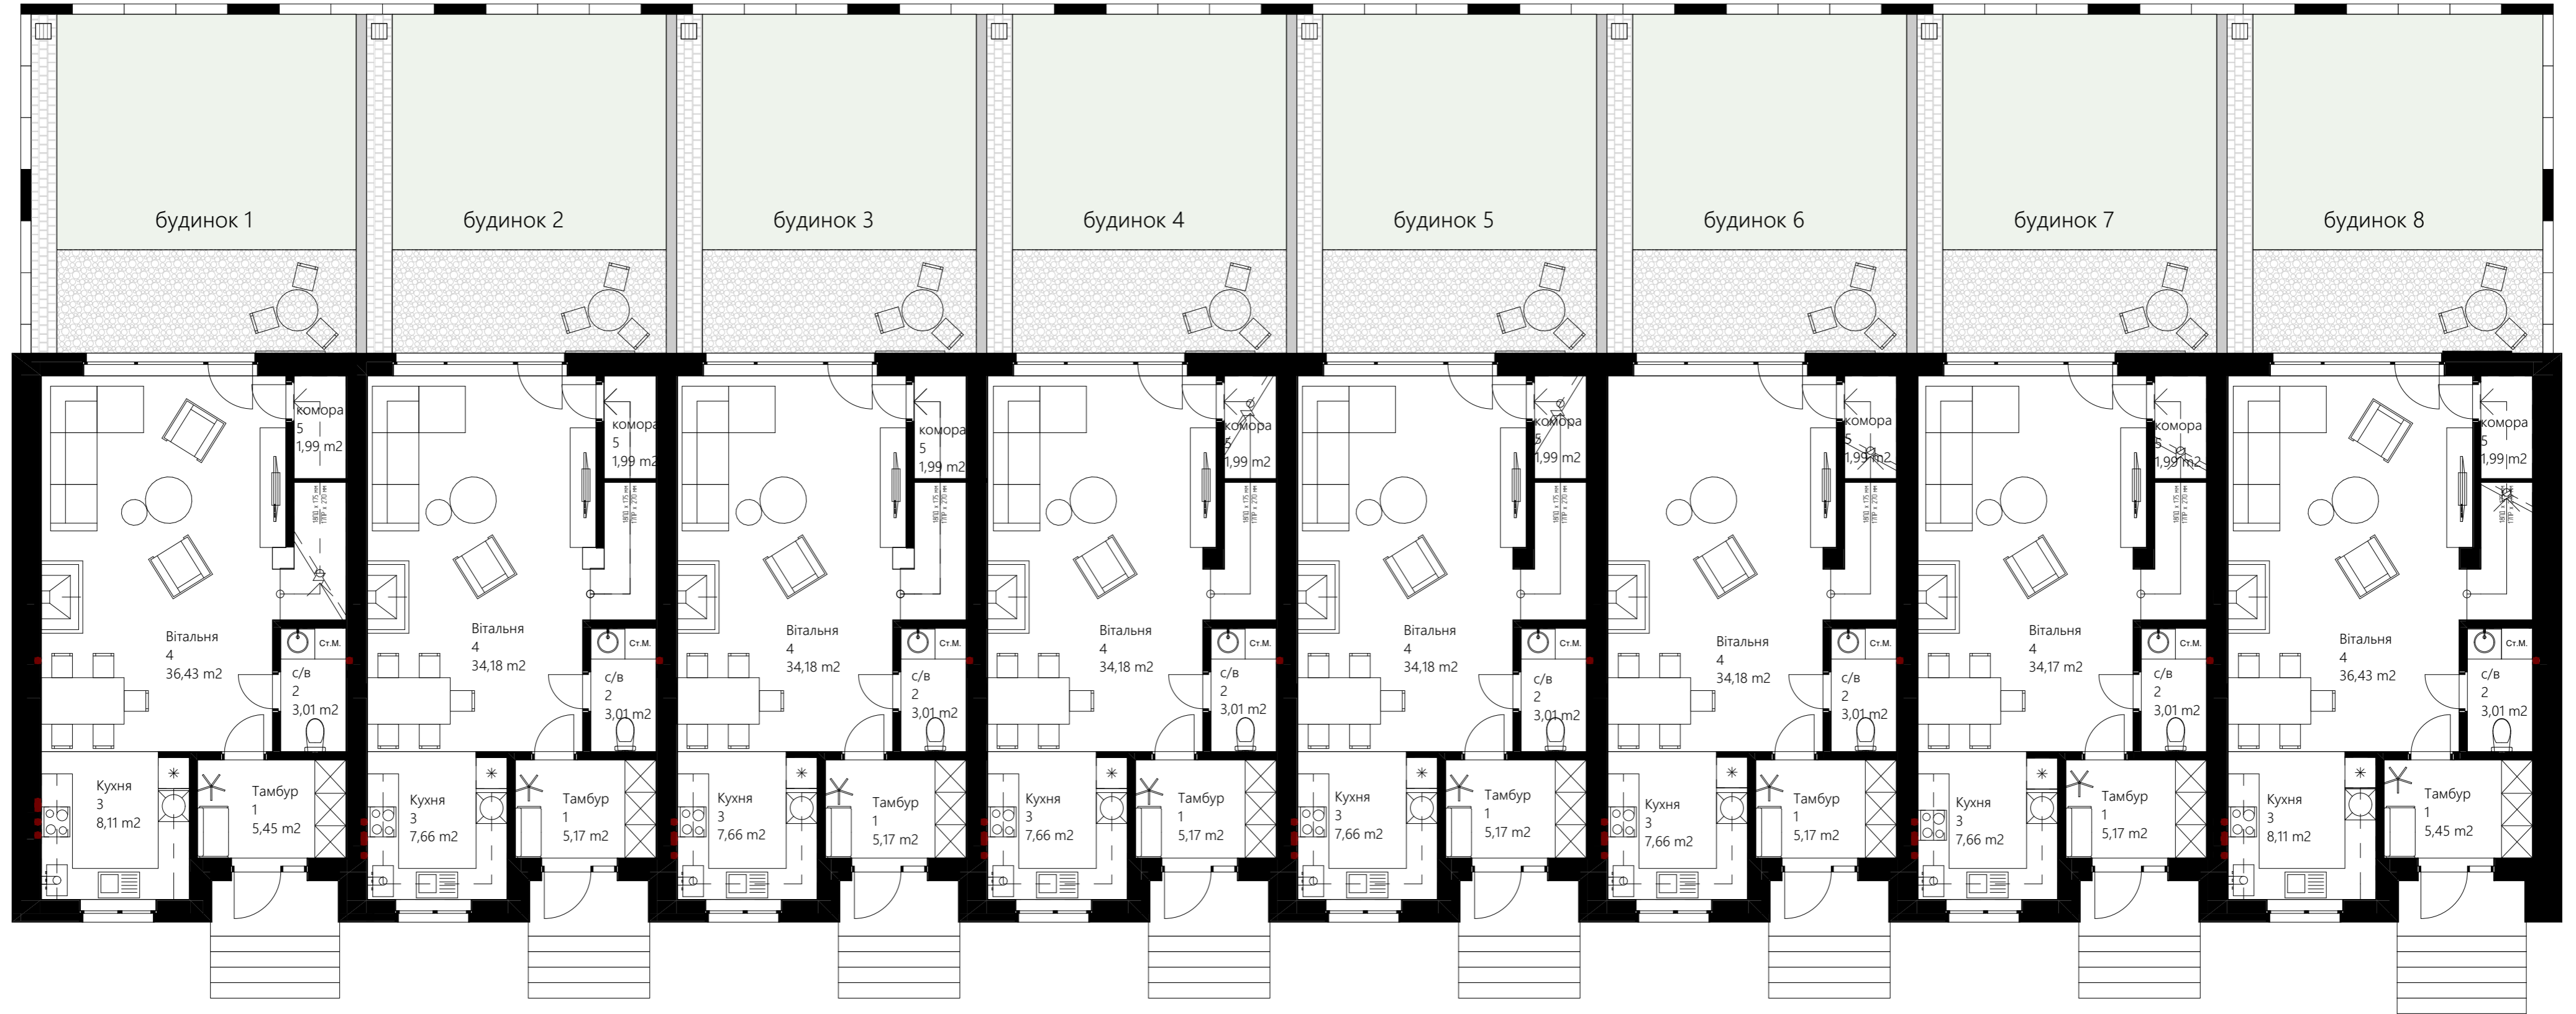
будинок 1

будинок 2

будинок 3

будинок 4

будинок 5

будинок 6

будинок 7

будинок 8

комора
5
1,99 m2

Вітальня
4
36,43 m2

Ст.М.

с/в
2
3,01 m2

Кухня
3
8,11 m2

Тамбур
1
5,45 m2

комора
5
1,99 m2

Вітальня
4
34,18 m2

Ст.М.

с/в
2
3,01 m2

Кухня
3
7,66 m2

Тамбур
1
5,17 m2

комора
5
1,99 m2

Вітальня
4
34,18 m2

Ст.М.

с/в
2
3,01 m2

Кухня
3
7,66 m2

Тамбур
1
5,17 m2

комора
5
1,99 m2

Вітальня
4
34,18 m2

Ст.М.

с/в
2
3,01 m2

Кухня
3
7,66 m2

Тамбур
1
5,17 m2

комора
5
1,99 m2

Вітальня
4
34,18 m2

Ст.М.

с/в
2
3,01 m2

Кухня
3
7,66 m2

Тамбур
1
5,17 m2

комора
5
1,99 m2

Вітальня
4
34,18 m2

Ст.М.

с/в
2
3,01 m2

Кухня
3
7,66 m2

Тамбур
1
5,17 m2

комора
5
1,99 m2

Вітальня
4
34,17 m2

Ст.М.

с/в
2
3,01 m2

Кухня
3
7,66 m2

Тамбур
1
5,17 m2

комора
5
1,99 m2

Вітальня
4
36,43 m2

Ст.М.

с/в
2
3,01 m2

Кухня
3
8,11 m2

Тамбур
1
5,45 m2